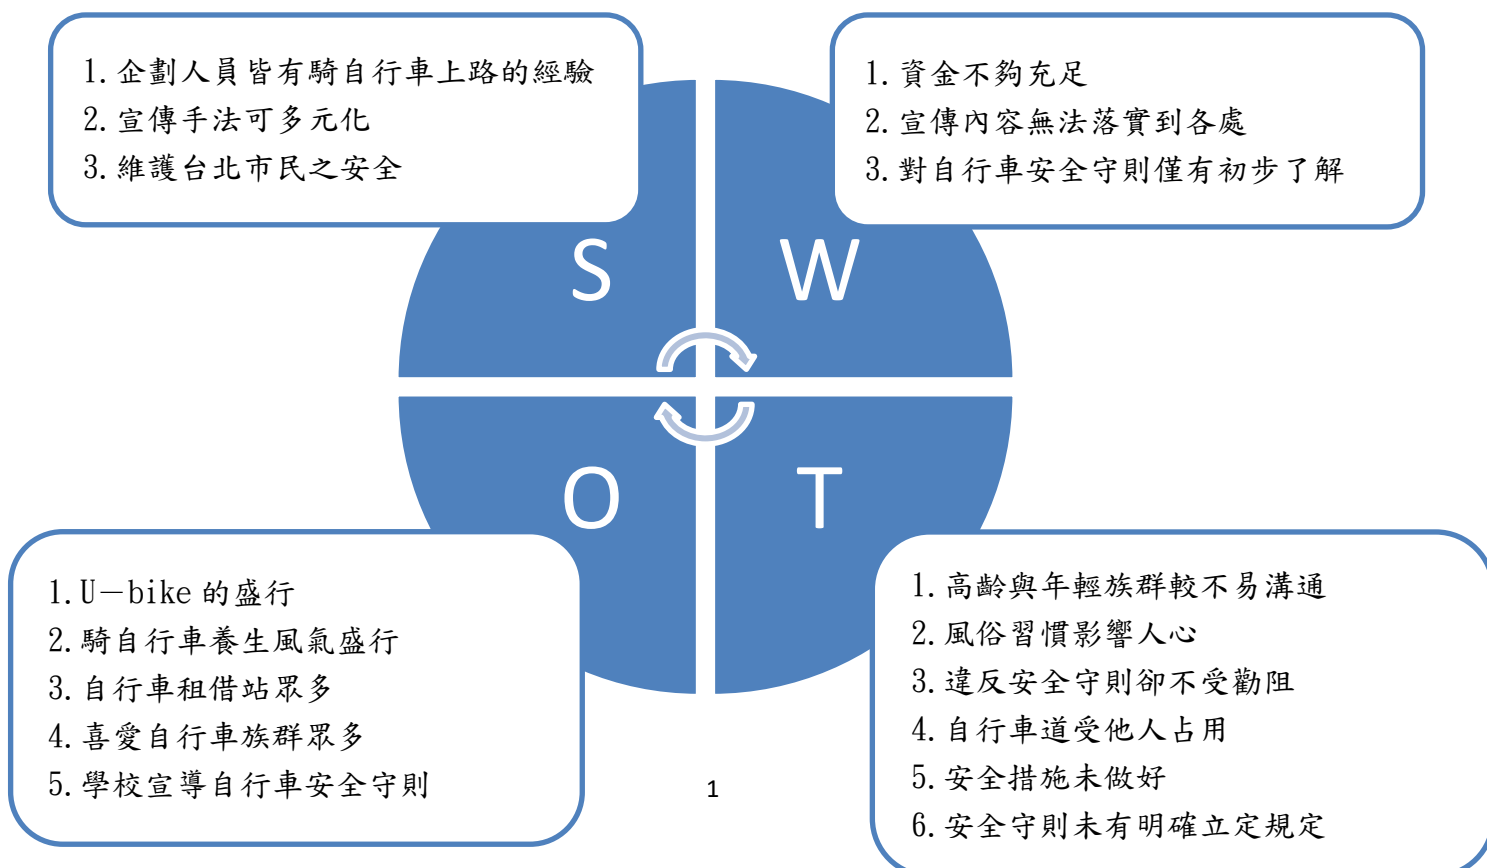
1. 企劃人員皆有騎自行車上路的經驗
2. 宣傳手法可多元化
3. 維護台北市民之安全

1. 資金不夠充足
2. 宣傳內容無法落實到各處
3. 對自行車安全守則僅有初步了解

S

W

O

T

1. U－bike 的盛行
2. 騎自行車養生風氣盛行
3. 自行車租借站眾多
4. 喜愛自行車族群眾多
5. 學校宣導自行車安全守則

1

1. 高齡與年輕族群較不易溝通
2. 風俗習慣影響人心
3. 違反安全守則卻不受勸阻
4. 自行車道受他人占用
5. 安全措施未做好
6. 安全守則未有明確立定規定